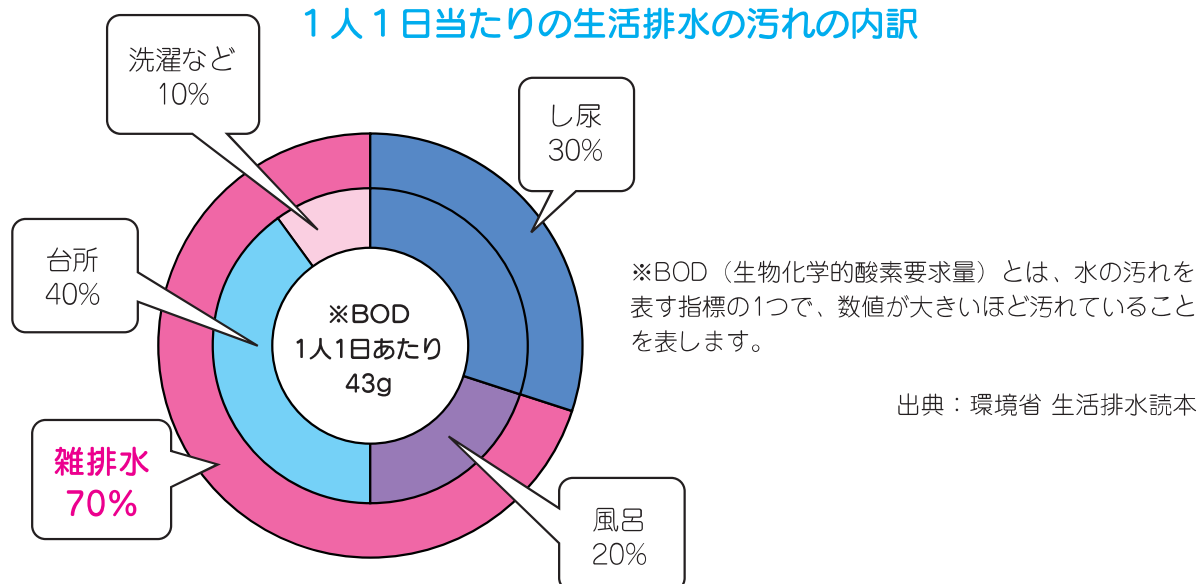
１人１日当たりの生活排水の汚れの内訳

洗濯など
10%

し尿
30%

台所
40%

※BOD
1人1日あたり
43g

雑排水
70%

風呂
20%

※BOD（生物化学的酸素要求量）とは、水の汚れを表す指標の1つで、数値が大きいほど汚れていることを表します。

出典：環境省 生活排水読本